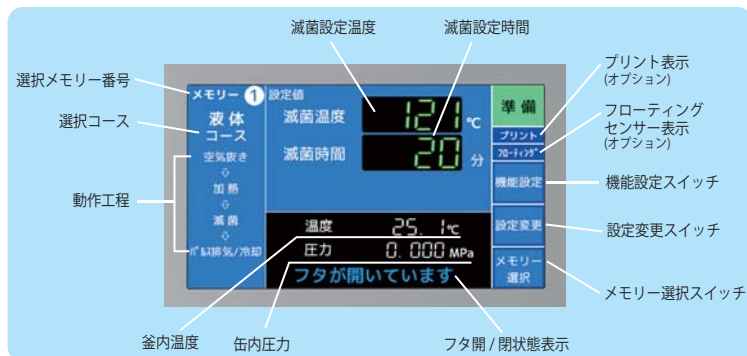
滅菌設定温度

滅菌設定時間

選択メモリー番号

メモリー 1 設定値

滅菌温度 121 ℃

滅菌時間 20 分

準備

プリント

フローティング

プリント表示
(オプション)

フローティング
センサー表示
(オプション)

選択コース

液体
コース

空気抜き
⇩
加熱
⇩
滅菌
⇩
パルス排気/冷却

動作工程

機能設定

機能設定スイッチ

温度 25.1℃

圧力 0.000 MPa

フタが開いています

設定変更

設定変更スイッチ

メモリー
選択

メモリー選択スイッチ

釜内温度

缶内圧力

フタ開 / 閉状態表示